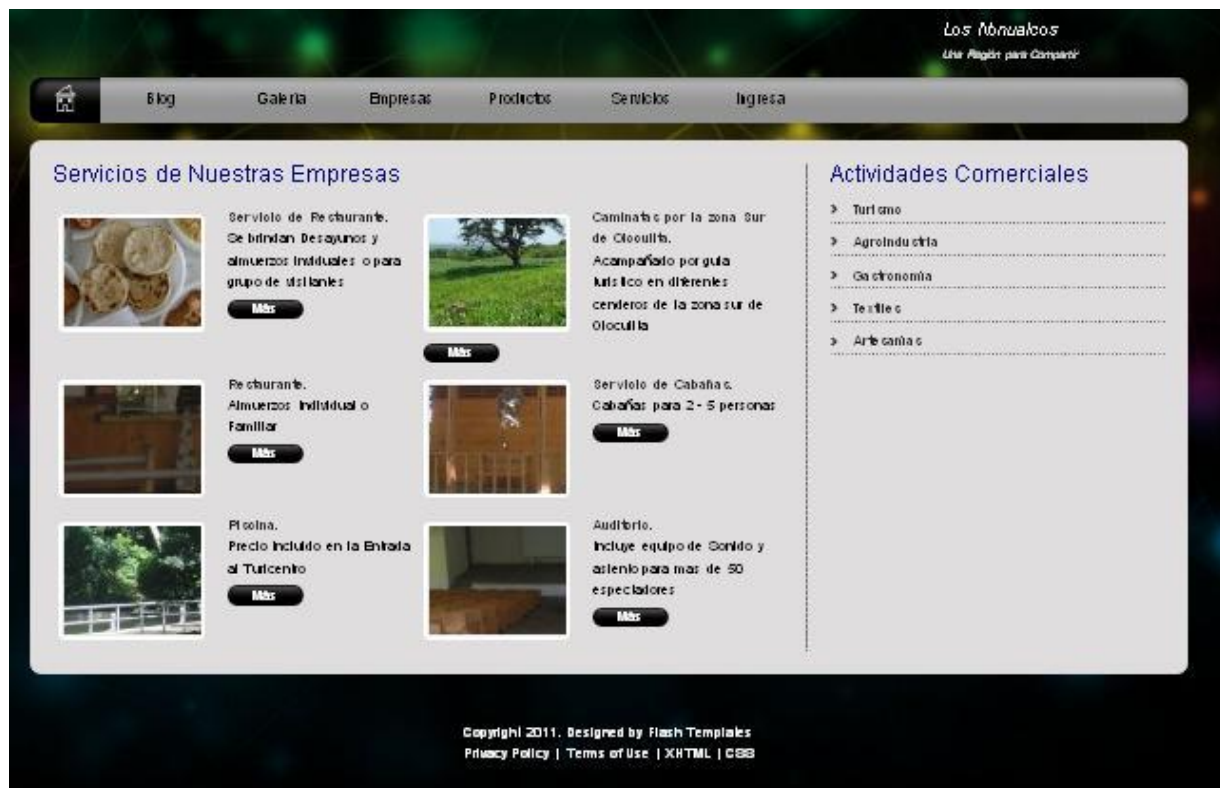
Los Nonualcos
Una Región para Compartir

Blog Galeria Empresas Productos Servicios Ingresa

Servicios de Nuestras Empresas

Servicio de Restaurante. Se brindan Desayunos y almuerzos Inviduales o para grupo de visitantes
Más

Caminatas por la zona Sur de Olocuilta. Acompañado por guia turistico en diferentes cenderos de la zona sur de Olocuilta
Más

Restaurante. Almuerzos Individual o Familiar
Más

Servicio de Cabañas. Cabañas para 2 - 5 personas
Más

Piscina. Precio incluido en la Entrada al Turicentro
Más

Auditorio. Incluye equipo de Sonido y asiento para mas de 50 espectadores
Más

Actividades Comerciales

Turismo
Agroindustria
Gastronomía
Textiles
Artesanías

Copyright 2011. Designed by Flash Templates
Privacy Policy | Terms of Use | XHTML | CSS